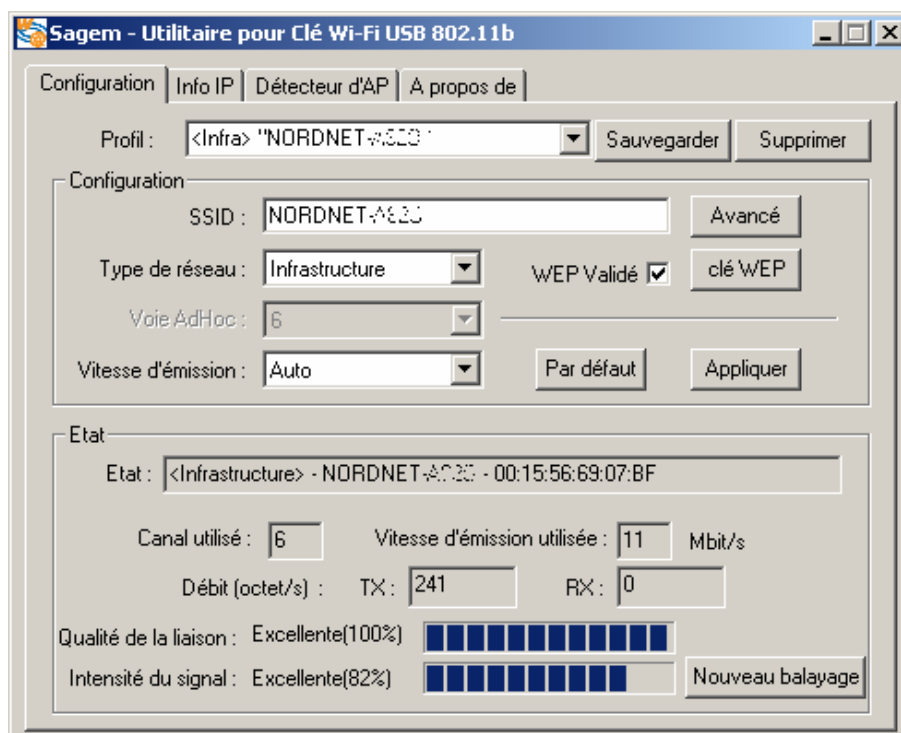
Sagem - Utilitaire pour Clé Wi-Fi USB 802.11b

Configuration | Info IP | Détecteur d'AP | A propos de

Profil : <Infra> "NORDNET-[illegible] Sauvegarder Supprimer

Configuration

SSID : NORDNET-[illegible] Avancé

Type de réseau : Infrastructure WEP Validé ☑ clé WEP

Voie AdHoc : 6

Vitesse d'émission : Auto Par défaut Appliquer

Etat

Etat : <Infrastructure> - NORDNET-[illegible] - 00:15:56:69:07:BF

Canal utilisé : 6 Vitesse d'émission utilisée : 11 Mbit/s

Débit (octet/s) : TX : 241 RX : 0

Qualité de la liaison : Excellente(100%)

Intensité du signal : Excellente(82%) Nouveau balayage